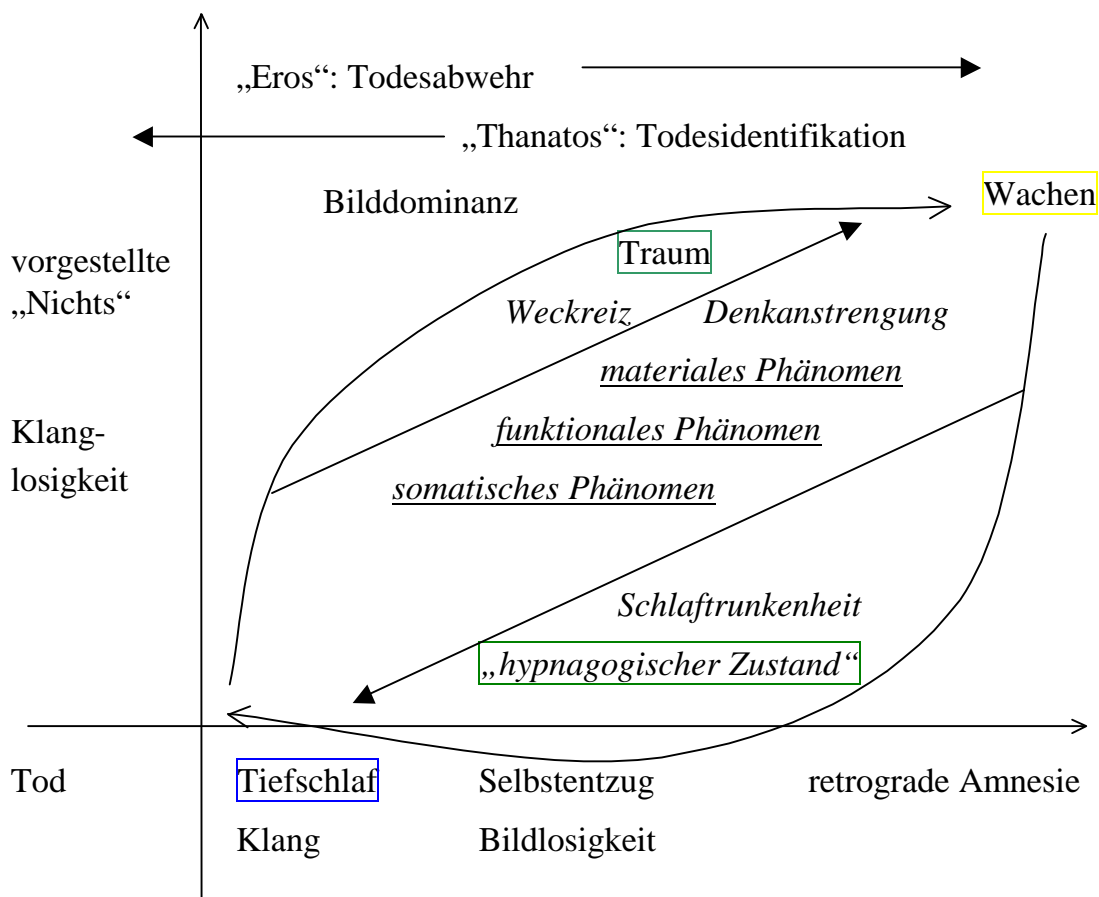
„Eros": Todesabwehr

„Thanatos": Todesidentifikation

Bilddominanz

Wachen

vorgestellte „Nichts"

Traum

*Weckreiz*

*Denkanstrengung*

*materiales Phänomen*

Klanglosigkeit

*funktionales Phänomen*

*somatisches Phänomen*

*Schlaftrunkenheit*

*„hypnagogischer Zustand"*

Tod

Tiefschlaf

Selbstentzug

retrograde Amnesie

Klang

Bildlosigkeit